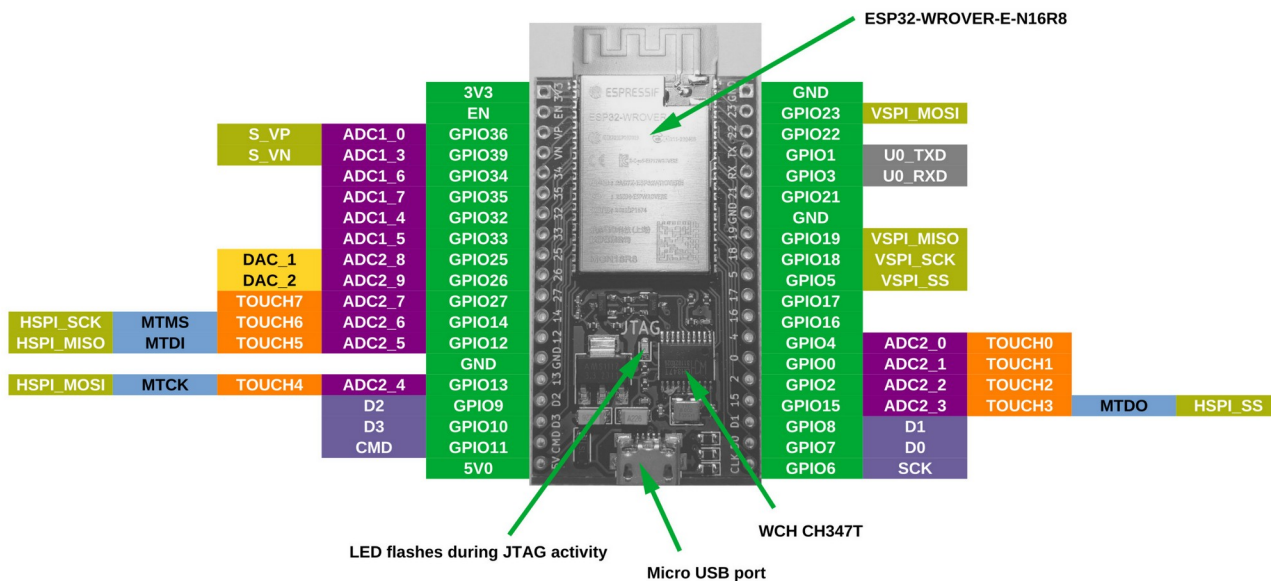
ESP32-WROVER-E-N16R8

| | | | 3V3 | GND | | | | |
|---|---|---|---|---|---|---|---|---|
| | | | EN | GPIO23 | VSPI_MOSI | | | |
| | S_VP | ADC1_0 | GPIO36 | GPIO22 | | | | |
| | S_VN | ADC1_3 | GPIO39 | GPIO1 | U0_TXD | | | |
| | | ADC1_6 | GPIO34 | GPIO3 | U0_RXD | | | |
| | | ADC1_7 | GPIO35 | GPIO21 | | | | |
| | | ADC1_4 | GPIO32 | GND | | | | |
| | | ADC1_5 | GPIO33 | GPIO19 | VSPI_MISO | | | |
| | DAC_1 | ADC2_8 | GPIO25 | GPIO18 | VSPI_SCK | | | |
| | DAC_2 | ADC2_9 | GPIO26 | GPIO5 | VSPI_SS | | | |
| | TOUCH7 | ADC2_7 | GPIO27 | GPIO17 | | | | |
| HSPI_SCK | MTMS | TOUCH6 | ADC2_6 | GPIO14 | GPIO16 | | | |
| HSPI_MISO | MTDI | TOUCH5 | ADC2_5 | GPIO12 | GPIO4 | ADC2_0 | TOUCH0 | |
| | | | GND | GPIO0 | ADC2_1 | TOUCH1 | | |
| HSPI_MOSI | MTCK | TOUCH4 | ADC2_4 | GPIO13 | GPIO2 | ADC2_2 | TOUCH2 | |
| | | D2 | GPIO9 | GPIO15 | ADC2_3 | TOUCH3 | MTDO | HSPI_SS |
| | | D3 | GPIO10 | GPIO8 | D1 | | | |
| | | CMD | GPIO11 | GPIO7 | D0 | | | |
| | | | 5V0 | GPIO6 | SCK | | | |

ESPRESSIF
ESP32-WROVER
JTAG

LED flashes during JTAG activity
Micro USB port
WCH CH347T